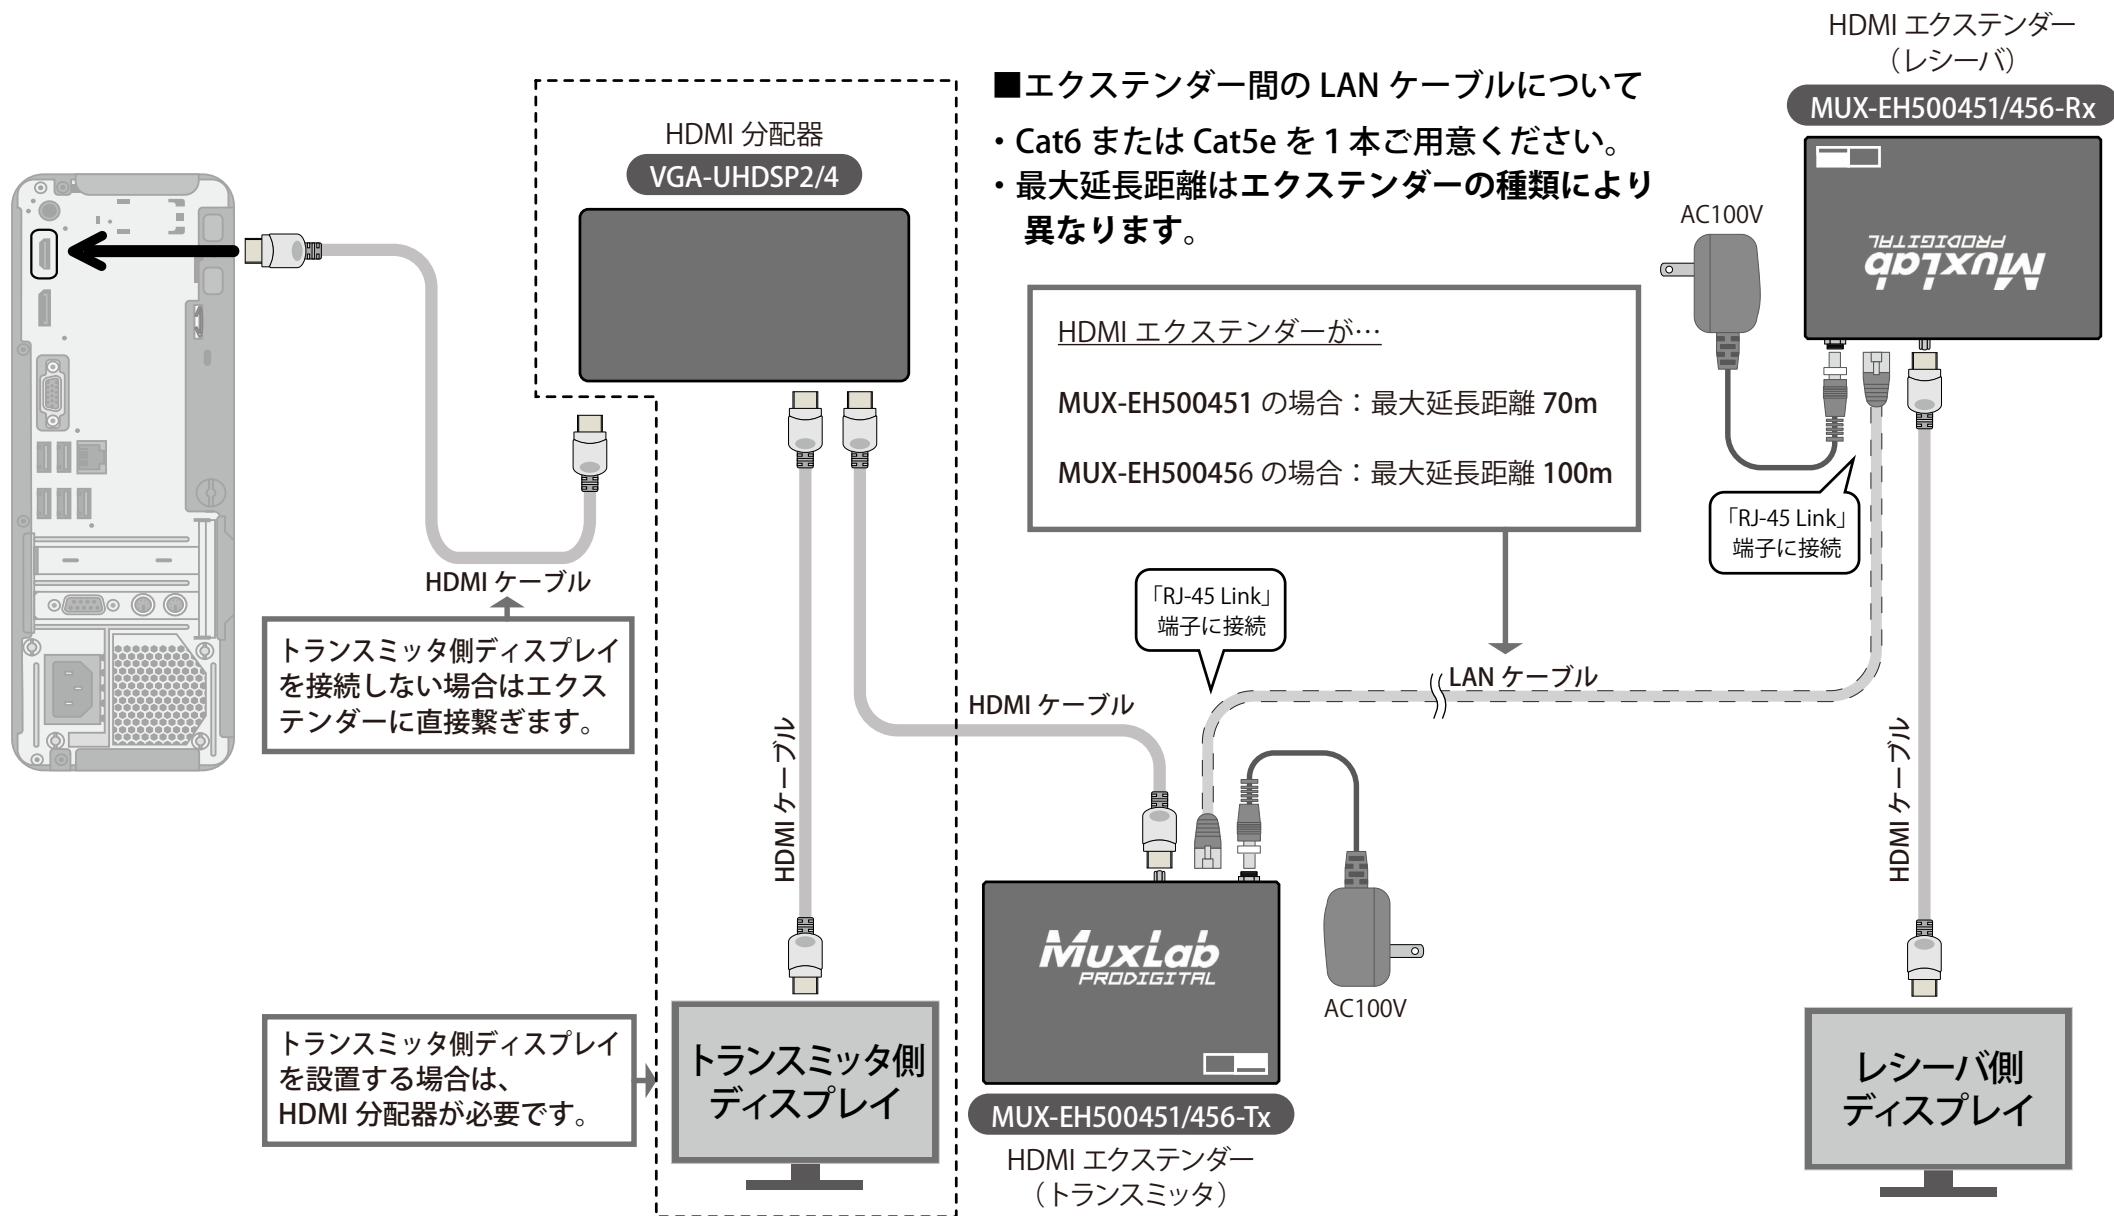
HDMI エクステンダー
（レシーバ）
MUX-EH500451/456-Rx

■エクステンダー間の LAN ケーブルについて
・Cat6 または Cat5e を 1 本ご用意ください。
・最大延長距離はエクステンダーの種類により異なります。

HDMI 分配器
VGA-UHDSP2/4

AC100V

MuxLab PRODIGITAL

HDMI エクステンダーが…

MUX-EH500451 の場合：最大延長距離 70m

MUX-EH500456 の場合：最大延長距離 100m

「RJ-45 Link」端子に接続

HDMI ケーブル

トランスミッタ側ディスプレイを接続しない場合はエクステンダーに直接繋ぎます。

「RJ-45 Link」端子に接続

LAN ケーブル

HDMI ケーブル

HDMI ケーブル

HDMI ケーブル

MuxLab PRODIGITAL

AC100V

トランスミッタ側ディスプレイを設置する場合は、HDMI 分配器が必要です。

トランスミッタ側
ディスプレイ

MUX-EH500451/456-Tx
HDMI エクステンダー
（トランスミッタ）

レシーバ側
ディスプレイ